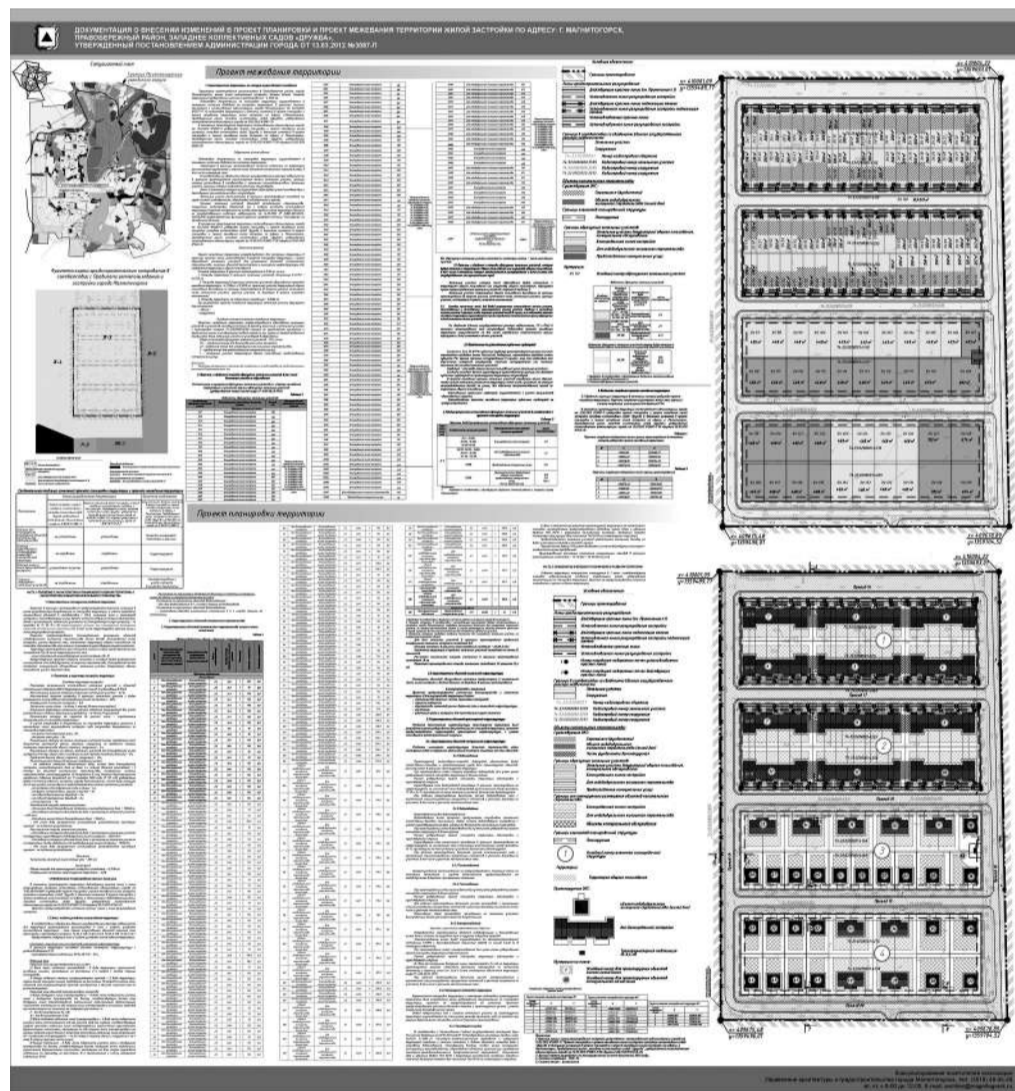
ДОКУМЕНТАЦИЯ О ВНЕСЕНИИ ИЗМЕНЕНИЙ В ПРОЕКТ ПЛАНИРОВКИ И ПРОЕКТ МЕЖЕВАНИЯ ТЕРРИТОРИИ ЖИЛОЙ ЗАСТРОЙКИ ПО АДРЕСУ: Г. МАГНИТОГОРСК, ПРАВОБЕРЕЖНЫЙ РАЙОН, ЗАПАДНЕЕ КОЛЛЕКТИВНЫХ САДОВ «ДРУЖБА», УТВЕРЖДЕННЫЙ ПОСТАНОВЛЕНИЕМ АДМИНИСТРАЦИИ ГОРОДА ОТ 13.03.2012 №3087-П

Ситуационный план

Проект межевания территории

Проект планировки территории

Условные обозначения

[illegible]